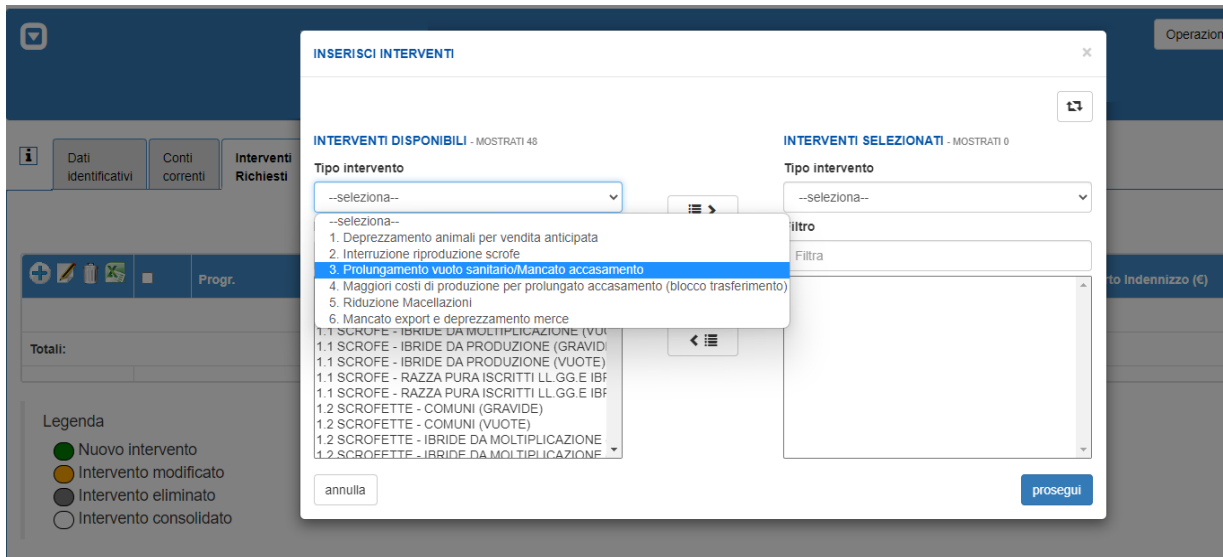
Operazion

Dati identificativi | Conti correnti | Interventi Richiesti

Progr.

Totali:

rto Indennizzo (€)

Legenda
Nuovo intervento
Intervento modificato
Intervento eliminato
Intervento consolidato

INSERISCI INTERVENTI

×

INTERVENTI DISPONIBILI - MOSTRATI 48

Tipo intervento

--seleziona--

--seleziona--
1. Deprezzamento animali per vendita anticipata
2. Interruzione riproduzione scrofe
3. Prolungamento vuoto sanitario/Mancato accasamento
4. Maggiori costi di produzione per prolungato accasamento (blocco trasferimento)
5. Riduzione Macellazioni
6. Mancato export e deprezzamento merce

1.1 SCROFE - IBRIDE DA MOLTIPLICAZIONE (VUO
1.1 SCROFE - IBRIDE DA PRODUZIONE (GRAVIDI
1.1 SCROFE - IBRIDE DA PRODUZIONE (VUOTE)
1.1 SCROFE - RAZZA PURA ISCRITTI LL.GG.E IBR
1.1 SCROFE - RAZZA PURA ISCRITTI LL.GG.E IBF
1.2 SCROFETTE - COMUNI (GRAVIDE)
1.2 SCROFETTE - COMUNI (VUOTE)
1.2 SCROFETTE - IBRIDE DA MOLTIPLICAZIONE
1.2 SCROFETTE - IBRIDE DA MOLTIPLICAZIONE

INTERVENTI SELEZIONATI - MOSTRATI 0

Tipo intervento

--seleziona--

Filtro

Filtra

annulla

prosegui